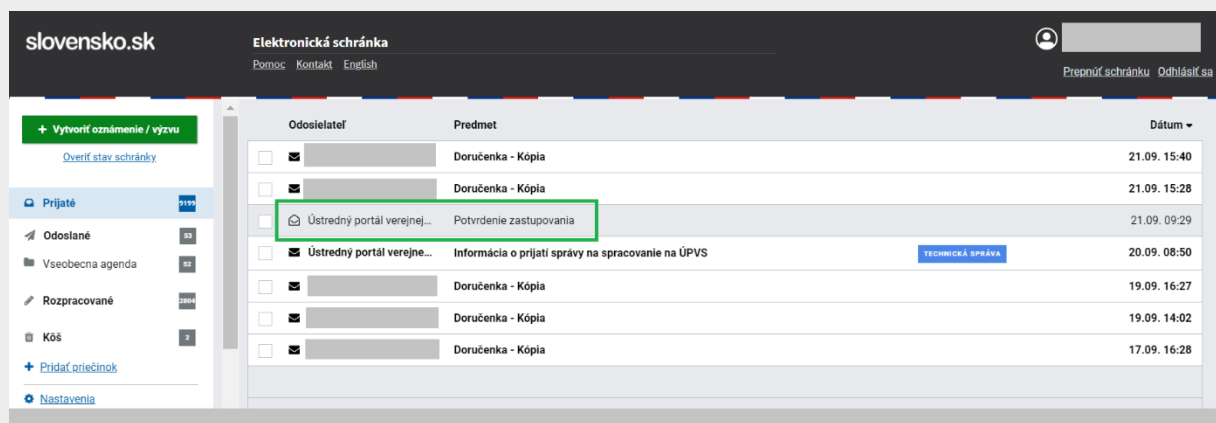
slovensko.sk

Elektronická schránka
Pomoc Kontakt English

Prepnúť schránku Odhlásiť sa

+ Vytvoriť oznámenie / výzvu
Overiť stav schránky

Prijaté 9199
Odoslané 53
Vseobecna agenda 52
Rozpracované 2804
Kôš 2
+ Pridať priečinok
Nastavenia

| | Odosielateľ | Predmet | | Dátum |
|---|---|---|---|---|
| | | Doručenka - Kópia | | 21.09. 15:40 |
| | | Doručenka - Kópia | | 21.09. 15:28 |
| | Ústredný portál verejnej... | Potvrdenie zastupovania | | 21.09. 09:29 |
| | Ústredný portál verejne... | Informácia o prijatí správy na spracovanie na ÚPVS | TECHNICKÁ SPRÁVA | 20.09. 08:50 |
| | | Doručenka - Kópia | | 19.09. 16:27 |
| | | Doručenka - Kópia | | 19.09. 14:02 |
| | | Doručenka - Kópia | | 17.09. 16:28 |